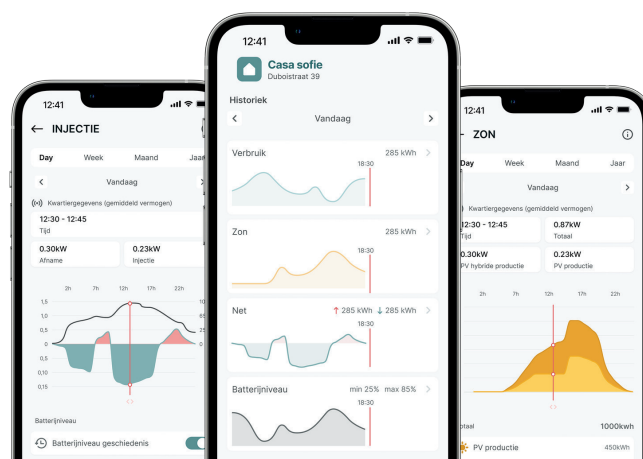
12:41

INJECTIE

Day
Week
Maand
Jaar

Vandaag

Kwartiergegevens (gemiddeld vermogen)

12:30 - 12:45
Tijd

0.30kW
Afname

0.23kW
Injectie

2h
7h
12h
17h
22h

1,5
1,0
0,5
0
0,05
0,10
0,15

Batterijniveau

Batterijniveau geschiedenis

12:41

Casa sofie
Duboistraat 39

Historiek

Vandaag

Verbruik
285 kWh
18:30

Zon
285 kWh
18:30

Net
↑ 285 kWh ↓ 285 kWh
18:30

Batterijniveau
min 25% max 85%
18:30

12:41

ZON

Day
Week
Maand
Jaar

Vandaag

Kwartiergegevens (gemiddeld vermogen)

12:30 - 12:45
Tijd

0.87kW
Totaal

0.30kW
PV hybride productie

0.23kW
PV productie

2h
7h
12h
17h
22h

Totaal
1000kwh

PV productie
450kWh